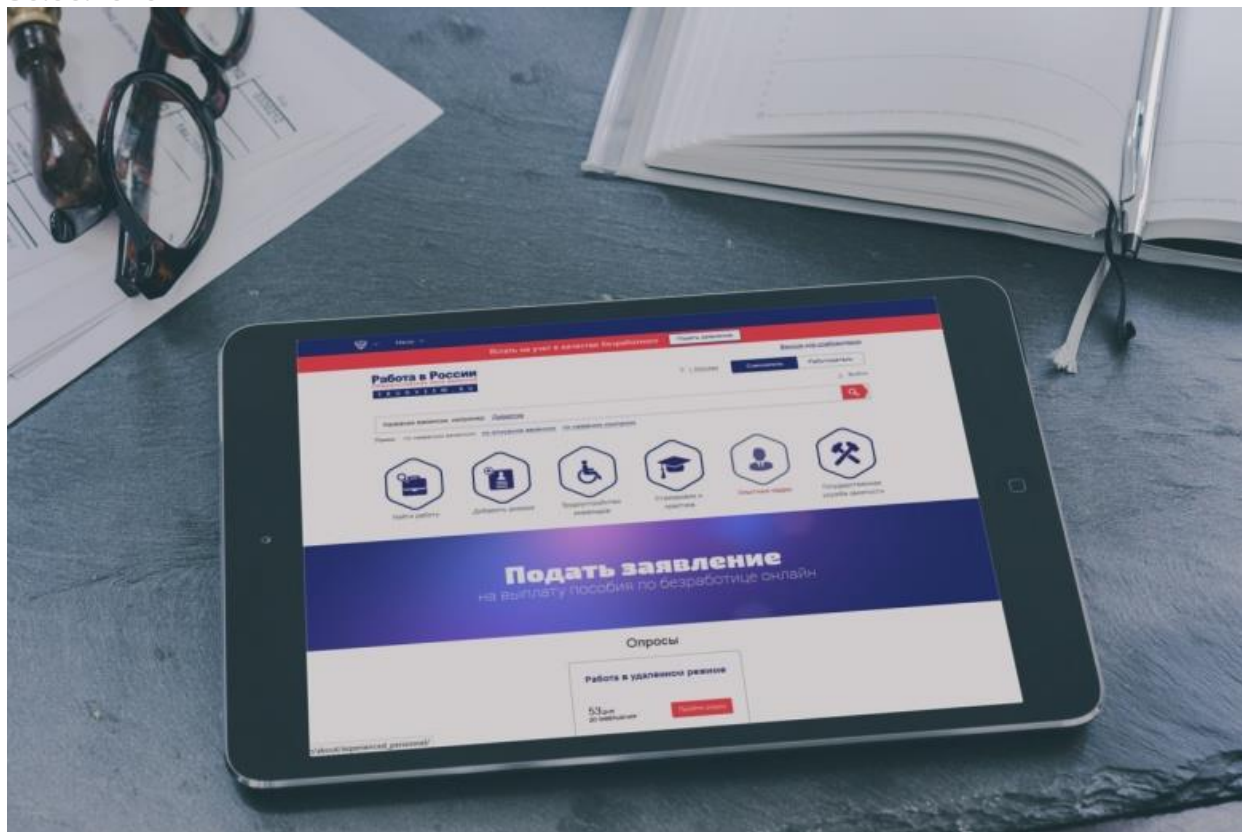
Меню

Встать на учет в качестве безработного

Подать заявление

Вакансии для работодателей

Соискатель

Работодатель

Войти

Работа в России

trudvsem.ru

Найти работу

Добавить резюме

Трудоустройство инвалидов

Стажировки и практика

Опытные кадры

Государственная служба занятости

Подать заявление

на выплату пособия по безработице онлайн

Опросы

Работа в удалённом режиме

53 дня

Пройти опрос